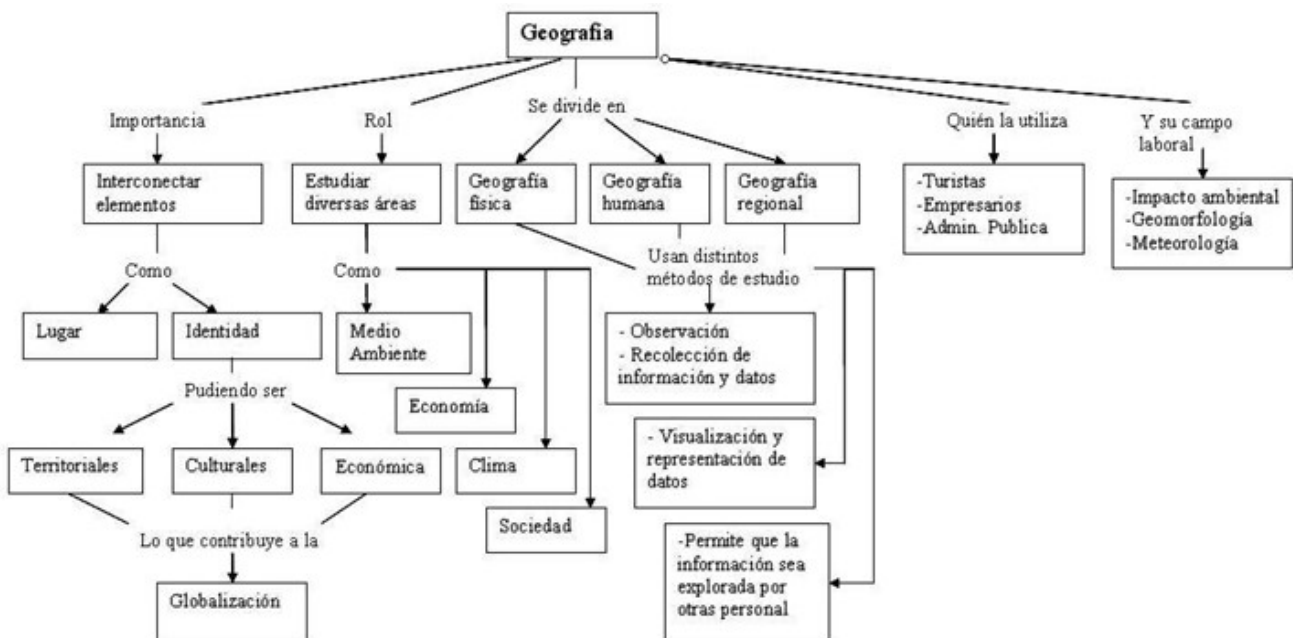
Geografia

Importancia

Interconectar elementos

Como

Lugar

Identidad

Pudiendo ser

Territoriales

Culturales

Económica

Lo que contribuye a la

Globalización

Rol

Estudiar diversas áreas

Como

Medio Ambiente

Economía

Clima

Sociedad

Se divide en

Geografía física

Geografía humana

Geografía regional

Usan distintos métodos de estudio

- Observación
- Recolección de información y datos

- Visualización y representación de datos

-Permite que la información sea explorada por otras personal

Quién la utiliza

-Turistas
-Empresarios
-Admin. Publica

Y su campo laboral

-Impacto ambiental
-Geomorfología
-Meteorología